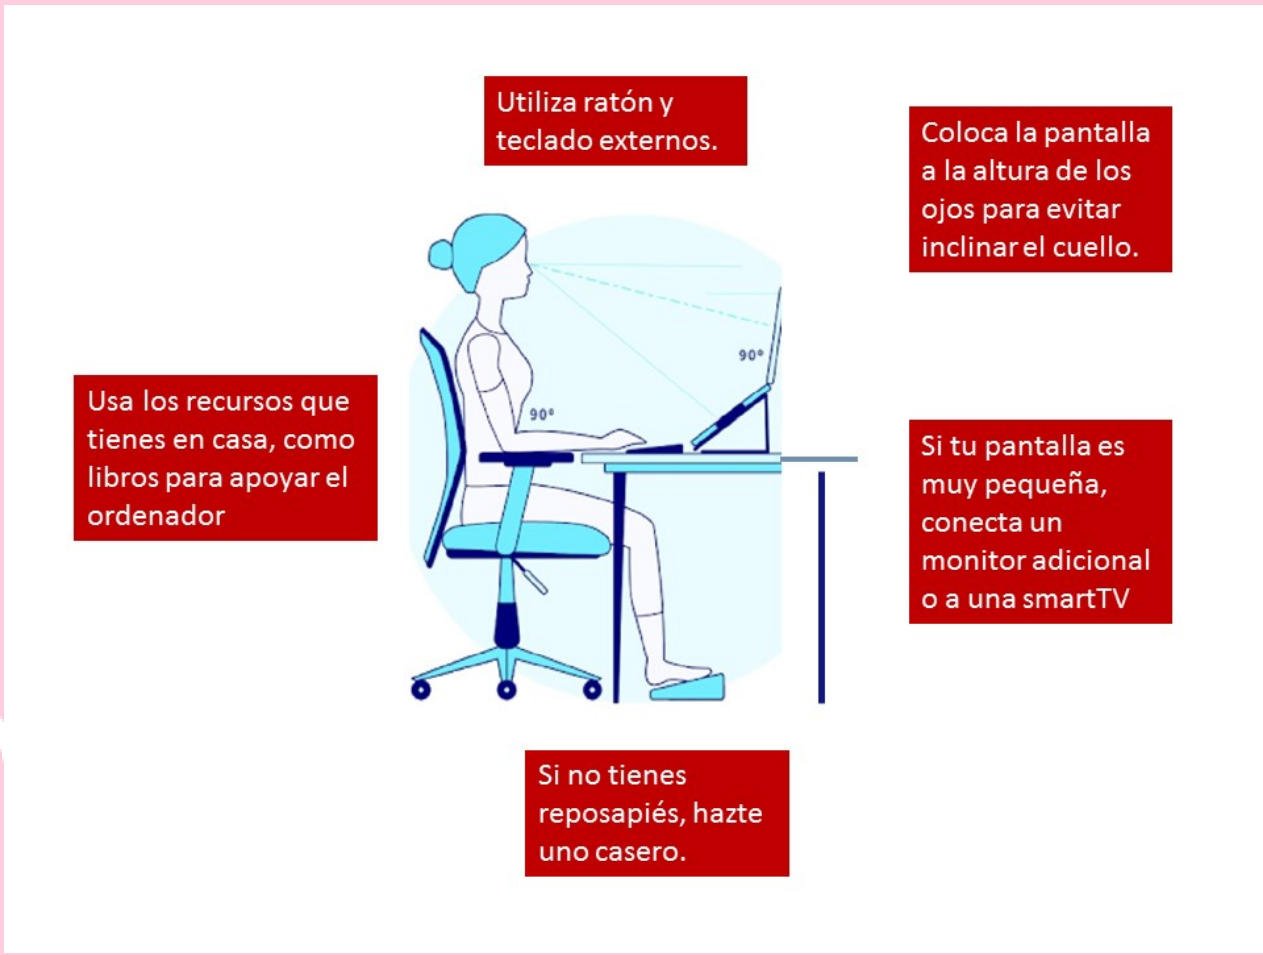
Utiliza ratón y teclado externos.

Coloca la pantalla a la altura de los ojos para evitar inclinar el cuello.

90°

90°

Usa los recursos que tienes en casa, como libros para apoyar el ordenador

Si tu pantalla es muy pequeña, conecta un monitor adicional o a una smartTV

Si no tienes reposapiés, hazte uno casero.